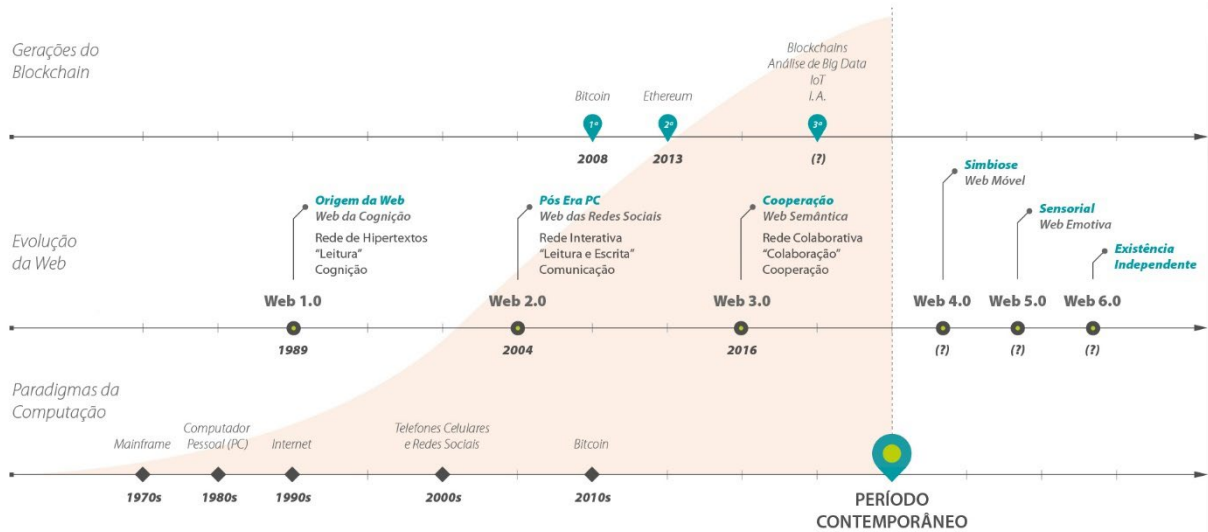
Gerações do Blockchain

Bitcoin
1ª
2008

Ethereum
2ª
2013

Blockchains
Análise de Big Data
IoT
I.A.
3ª
(?)

Evolução da Web

Origem da Web
Web da Cognição
Rede de Hipertextos
"Leitura"
Cognição
Web 1.0
1989

Pós Era PC
Web das Redes Sociais
Rede Interativa
"Leitura e Escrita"
Comunicação
Web 2.0
2004

Cooperação
Web Semântica
Rede Colaborativa
"Colaboração"
Cooperação
Web 3.0
2016

Simbiose
Web Móvel
Web 4.0
(?)

Sensorial
Web Emotiva
Web 5.0
(?)

Existência Independente
Web 6.0
(?)

Paradigmas da Computação

Mainframe
1970s

Computador Pessoal (PC)
1980s

Internet
1990s

Telefones Celulares e Redes Sociais
2000s

Bitcoin
2010s

PERÍODO CONTEMPORÂNEO